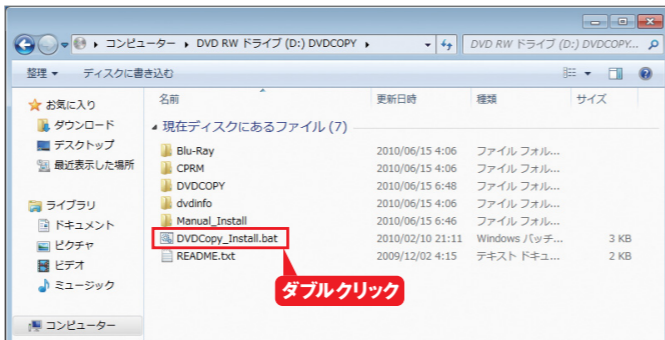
▸ コンピューター ▸ DVD RW ドライブ (D:) DVDCOPY ▸

DVD RW ドライブ (D:) DVDCOPY...

整理 ▾ ディスクに書き込む

お気に入り
ダウンロード
デスクトップ
最近表示した場所

ライブラリ
ドキュメント
ピクチャ
ビデオ
ミュージック

コンピューター

| 名前 | 更新日時 | 種類 | サイズ |
|---|---|---|---|
| ▴ 現在ディスクにあるファイル (7) | | | |
| Blu-Ray | 2010/06/15 4:06 | ファイル フォル... | |
| CPRM | 2010/06/15 4:06 | ファイル フォル... | |
| DVDCOPY | 2010/06/15 6:48 | ファイル フォル... | |
| dvdinfo | 2010/06/15 4:06 | ファイル フォル... | |
| Manual_Install | 2010/06/15 6:46 | ファイル フォル... | |
| DVDCopy_Install.bat | 2010/02/10 21:11 | Windows バッチ... | 3 KB |
| README.txt | 2009/12/02 4:15 | テキスト ドキュ... | 2 KB |

ダブルクリック